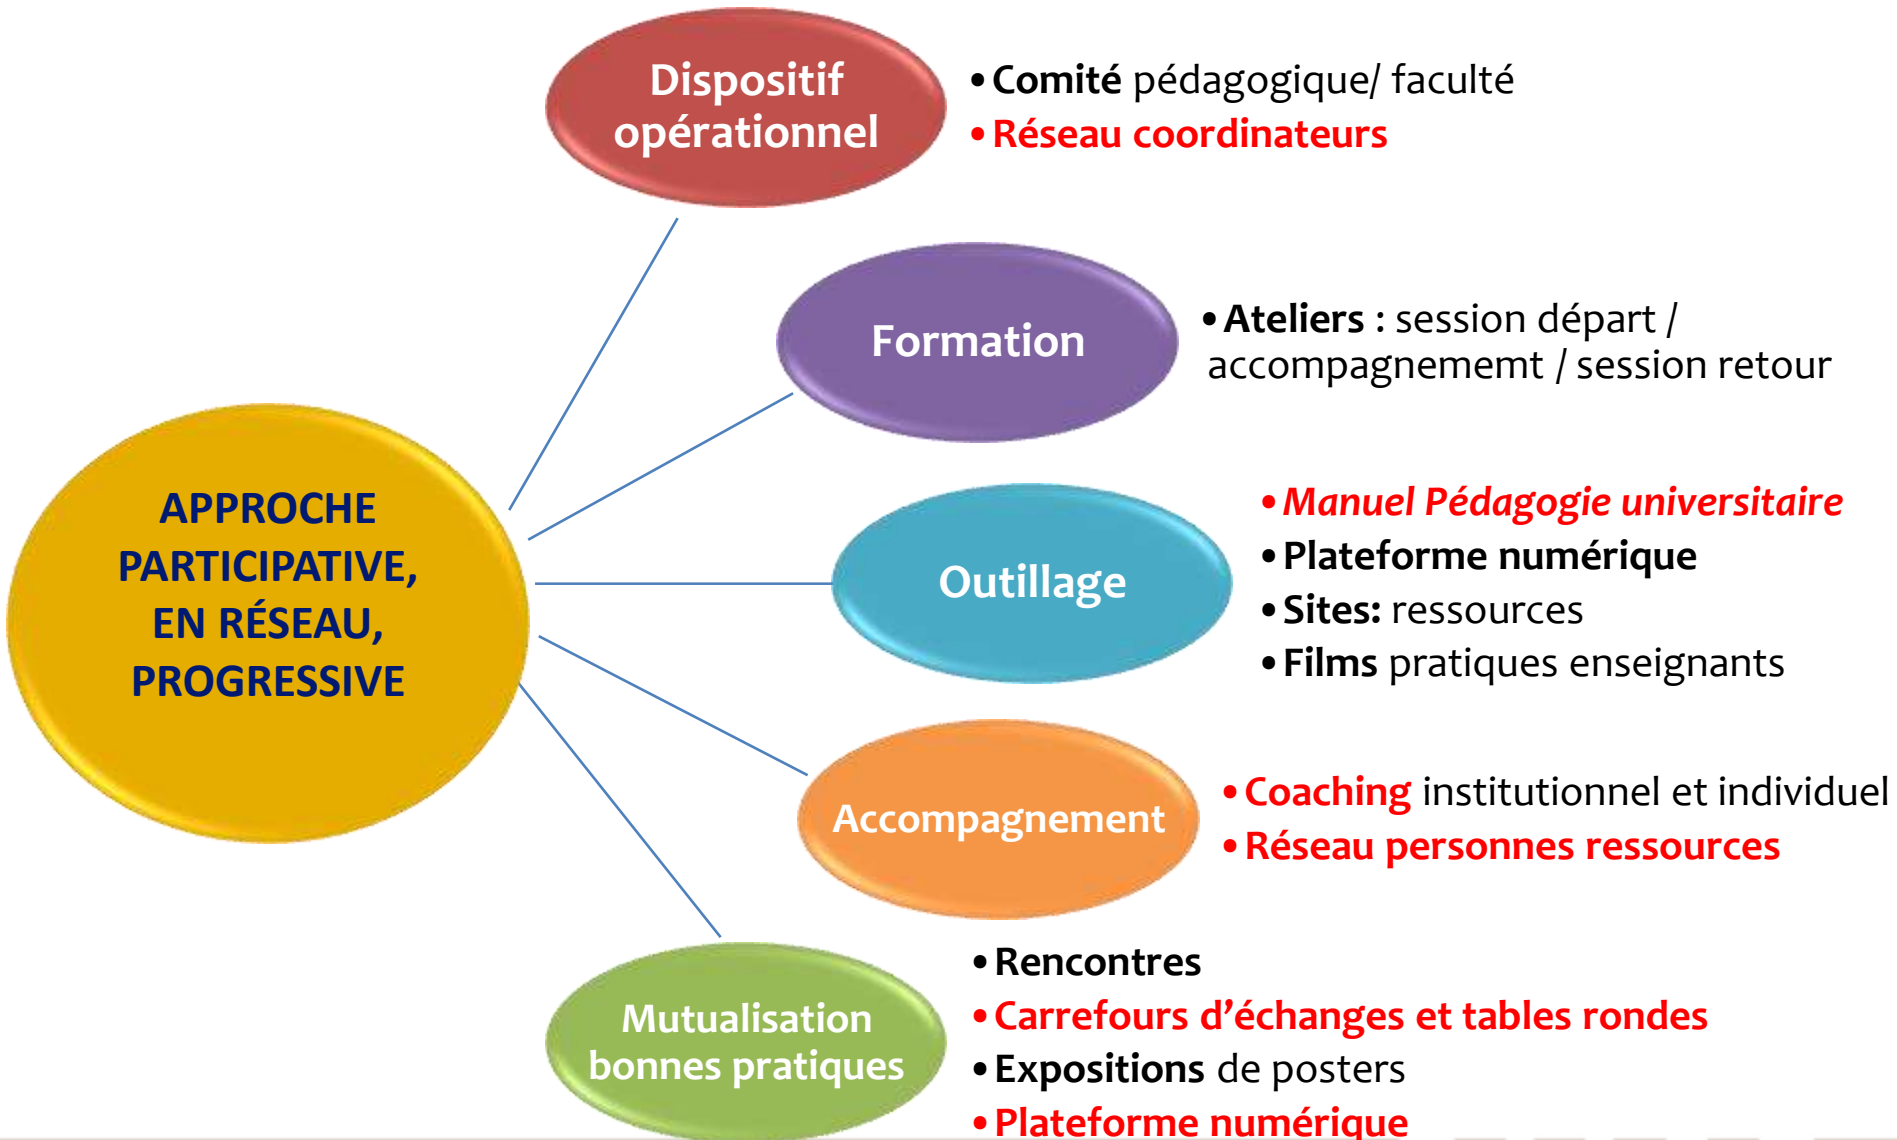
APPROCHE PARTICIPATIVE, EN RÉSEAU, PROGRESSIVE

Dispositif opérationnel

• Comité pédagogique/ faculté
• Réseau coordinateurs

Formation

• Ateliers : session départ / accompagnememt / session retour

Outillage

• Manuel Pédagogie universitaire
• Plateforme numérique
• Sites: ressources
• Films pratiques enseignants

Accompagnement

• Coaching institutionnel et individuel
• Réseau personnes ressources

Mutualisation bonnes pratiques

• Rencontres
• Carrefours d'échanges et tables rondes
• Expositions de posters
• Plateforme numérique